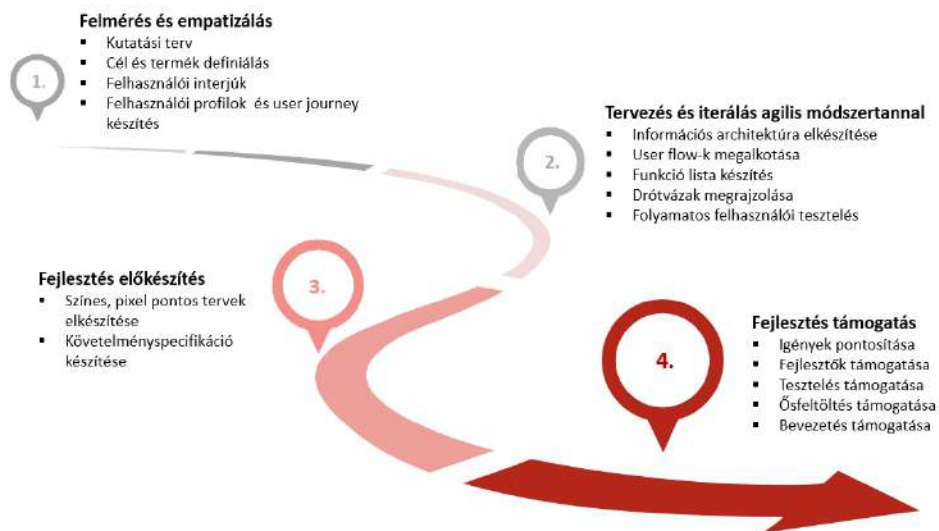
1.

Felmérés és empatizálás
- Kutatási terv
- Cél és termék definiálás
- Felhasználói interjúk
- Felhasználói profilok és user journey készítés

2.

Tervezés és iterálás agilis módszertannal
- Információs architektúra elkészítése
- User flow-k megalkotása
- Funkció lista készítés
- Drótvázak megrajzolása
- Folyamatos felhasználói tesztelés

3.

Fejlesztés előkészítés
- Színes, pixel pontos tervek elkészítése
- Követelményspecifikáció készítése

4.

Fejlesztés támogatás
- Igények pontosítása
- Fejlesztők támogatása
- Tesztelés támogatása
- Ősfeltöltés támogatása
- Bevezetés támogatása